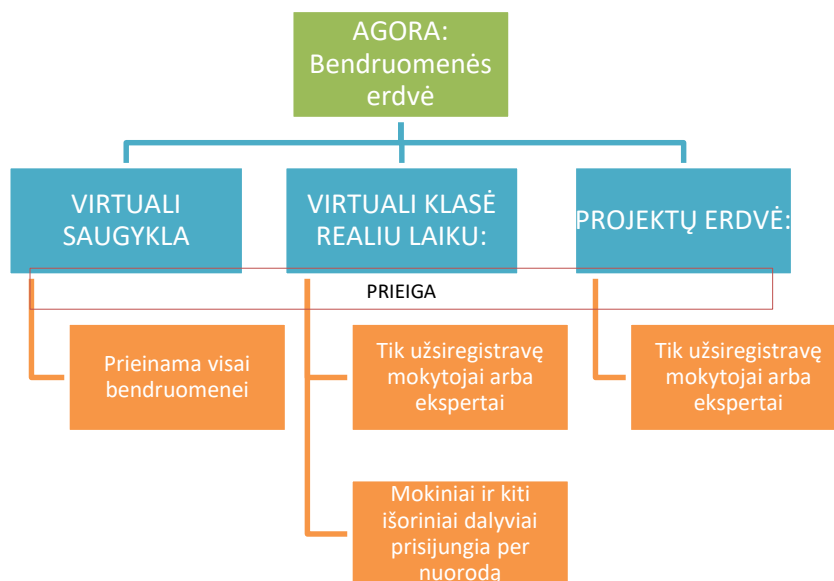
AGORA: Bendruomenės erdvė

VIRTUALI SAUGYKLA

VIRTUALI KLASĖ REALIU LAIKU:

PROJEKTŲ ERDVĖ:

PRIEIGA

Prieinama visai bendruomenei

Tik užsiregistravę mokytojai arba ekspertai

Tik užsiregistravę mokytojai arba ekspertai

Mokiniai ir kiti išoriniai dalyviai prisijungia per nuorodą